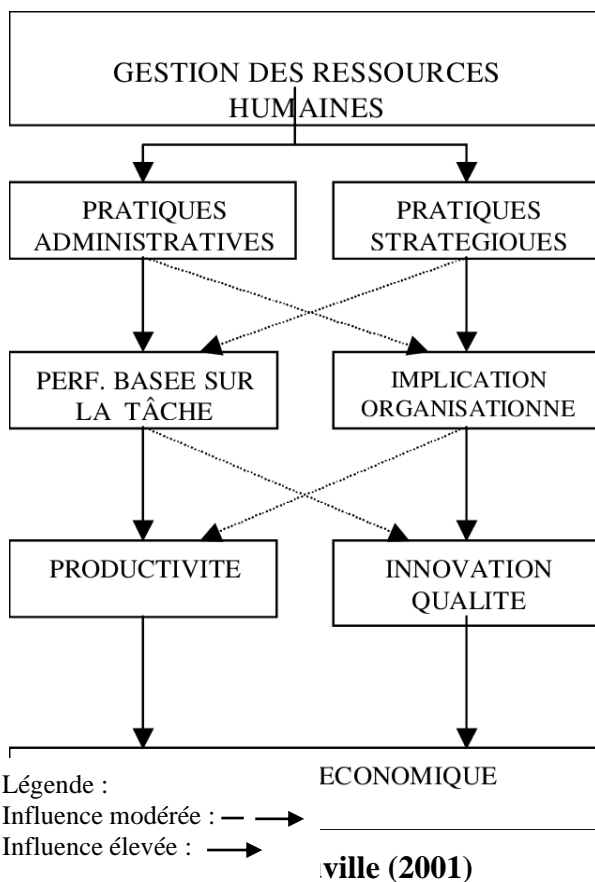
GESTION DES RESSOURCES HUMAINES

PRATIQUES ADMINISTRATIVES

PRATIQUES STRATEGIOUES

PERF. BASEE SUR LA TÂCHE

IMPLICATION ORGANISATIONNE

PRODUCTIVITE

INNOVATION QUALITE

ECONOMIQUE

Légende :
Influence modérée :
Influence élevée :

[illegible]ville (2001)